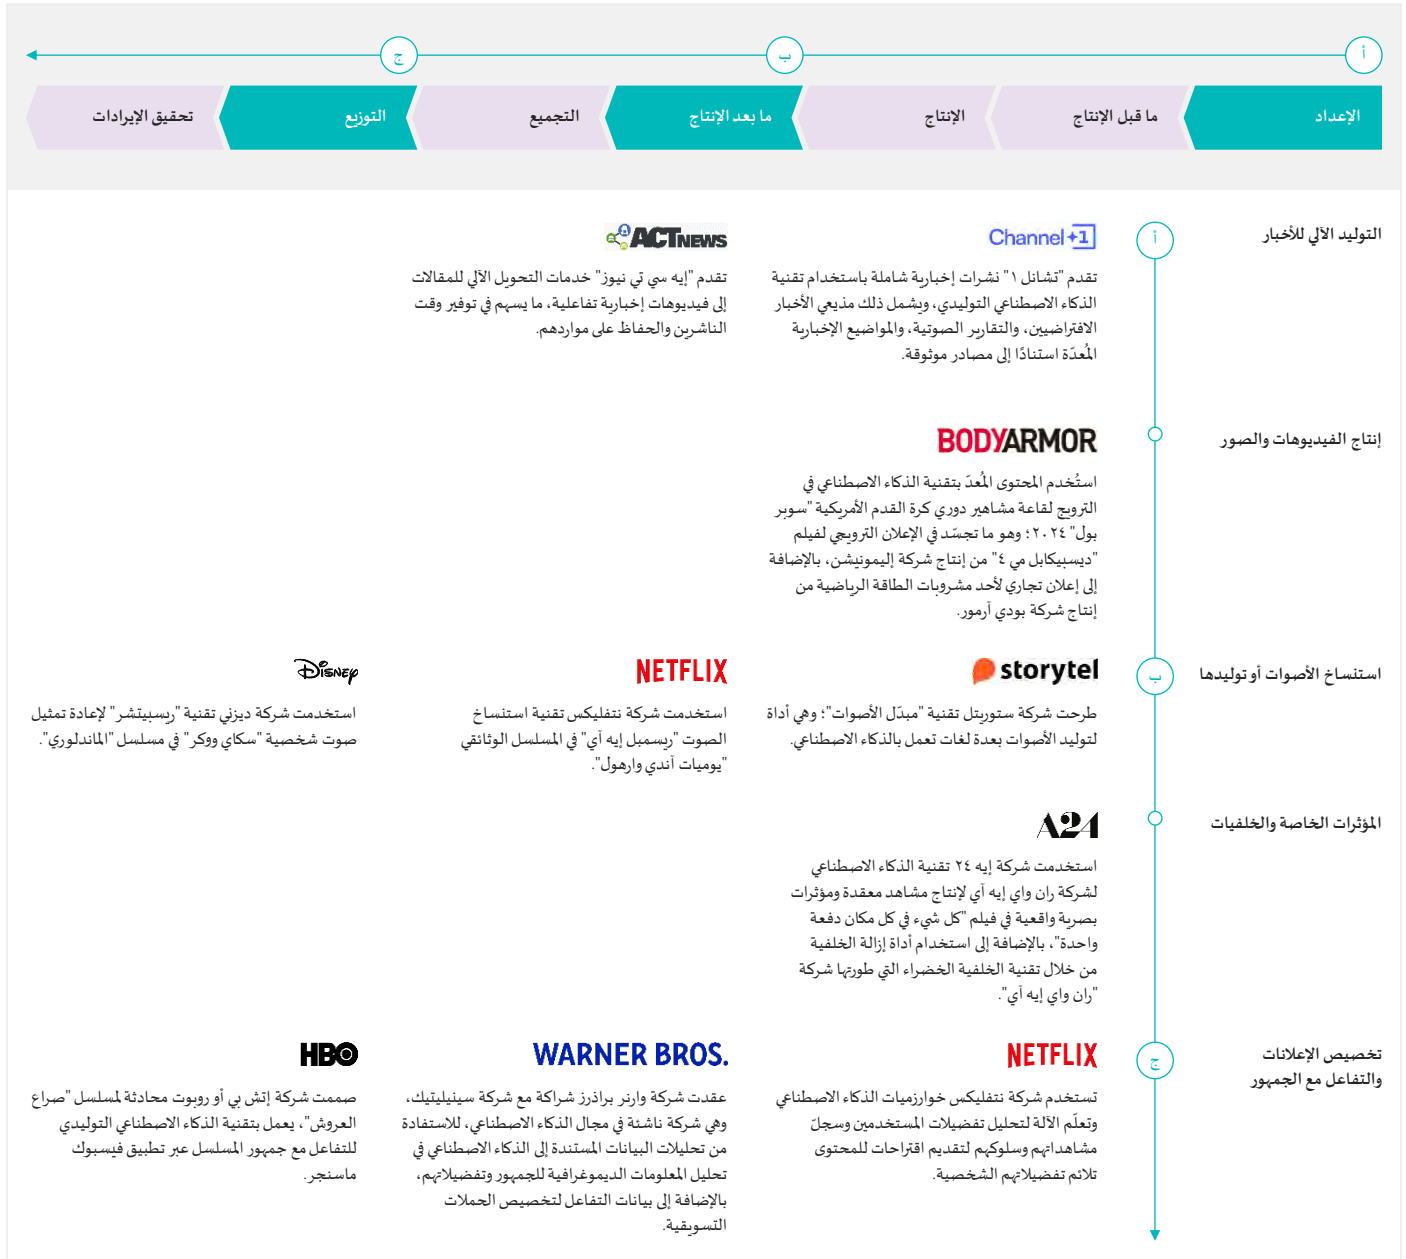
أ

ب

ج

الإعداد | ما قبل الإنتاج | الإنتاج | ما بعد الإنتاج | التجميع | التوزيع | تحقيق الإيرادات

التوليد الآلي للأخبار

أ

Channel +1

تقدم "تشانل ١" نشرات إخبارية شاملة باستخدام تقنية الذكاء الاصطناعي التوليدي، ويشمل ذلك مذيعي الأخبار الافتراضيين، والتقارير الصوتية، والمواضيع الإخبارية المُعدّة استنادًا إلى مصادر موثوقة.

ACTNEWS

تقدم "إيه سي تي نيوز" خدمات التحويل الآلي للمقالات إلى فيديوهات إخبارية تفاعلية، ما يسهم في توفير وقت الناشرين والحفاظ على مواردهم.

إنتاج الفيديوهات والصور

BODYARMOR

استُخدم المحتوى المُعدّ بتقنية الذكاء الاصطناعي في الترويج لقاعة مشاهير دوري كرة القدم الأمريكية "سوبر بول" ٢٠٢٤؛ وهو ما تجسّد في الإعلان الترويجي لفيلم "ديسبيكابل مي ٤" من إنتاج شركة إيلومينيشن، بالإضافة إلى إعلان تجاري لأحد مشروبات الطاقة الرياضية من إنتاج شركة بودي آرمور.

استنساخ الأصوات أو توليدها

ب

storytel

طرحت شركة ستوريتل تقنية "مبدّل الأصوات"؛ وهي أداة لتوليد الأصوات بعدة لغات تعمل بالذكاء الاصطناعي.

NETFLIX

استخدمت شركة نتفليكس تقنية استنساخ الصوت "ريسمبل إيه آي" في المسلسل الوثائقي "يوميات آندي وارهول".

Disney

استخدمت شركة ديزني تقنية "ريسبيتشر" لإعادة تمثيل صوت شخصية "سكاي ووكر" في مسلسل "الماندلوري".

المؤثرات الخاصة والخلفيات

A24

استخدمت شركة إيه ٢٤ تقنية الذكاء الاصطناعي لشركة ران واي إيه آي لإنتاج مشاهد معقدة ومؤثرات بصرية واقعية في فيلم "كل شيء في كل مكان دفعة واحدة"، بالإضافة إلى استخدام أداة إزالة الخلفية من خلال تقنية الخلفية الخضراء التي طورتها شركة "ران واي إيه آي".

تخصيص الإعلانات والتفاعل مع الجمهور

ج

NETFLIX

تستخدم شركة نتفليكس خوارزميات الذكاء الاصطناعي وتعلّم الآلة لتحليل تفضيلات المستخدمين وسجل مشاهداتهم وسلوكهم لتقديم اقتراحات للمحتوى تلائم تفضيلاتهم الشخصية.

WARNER BROS.

عقدت شركة وارنر براذرز شراكة مع شركة سينيليتيك، وهي شركة ناشئة في مجال الذكاء الاصطناعي، للاستفادة من تحليلات البيانات المستندة إلى الذكاء الاصطناعي في تحليل المعلومات الديموغرافية للجمهور وتفضيلاتهم، بالإضافة إلى بيانات التفاعل لتخصيص الحملات التسويقية.

HBO

صممت شركة إتش بي أو روبوت محادثة لمسلسل "صراع العروش"، يعمل بتقنية الذكاء الاصطناعي التوليدي للتفاعل مع جمهور المسلسل عبر تطبيق فيسبوك ماسنجر.